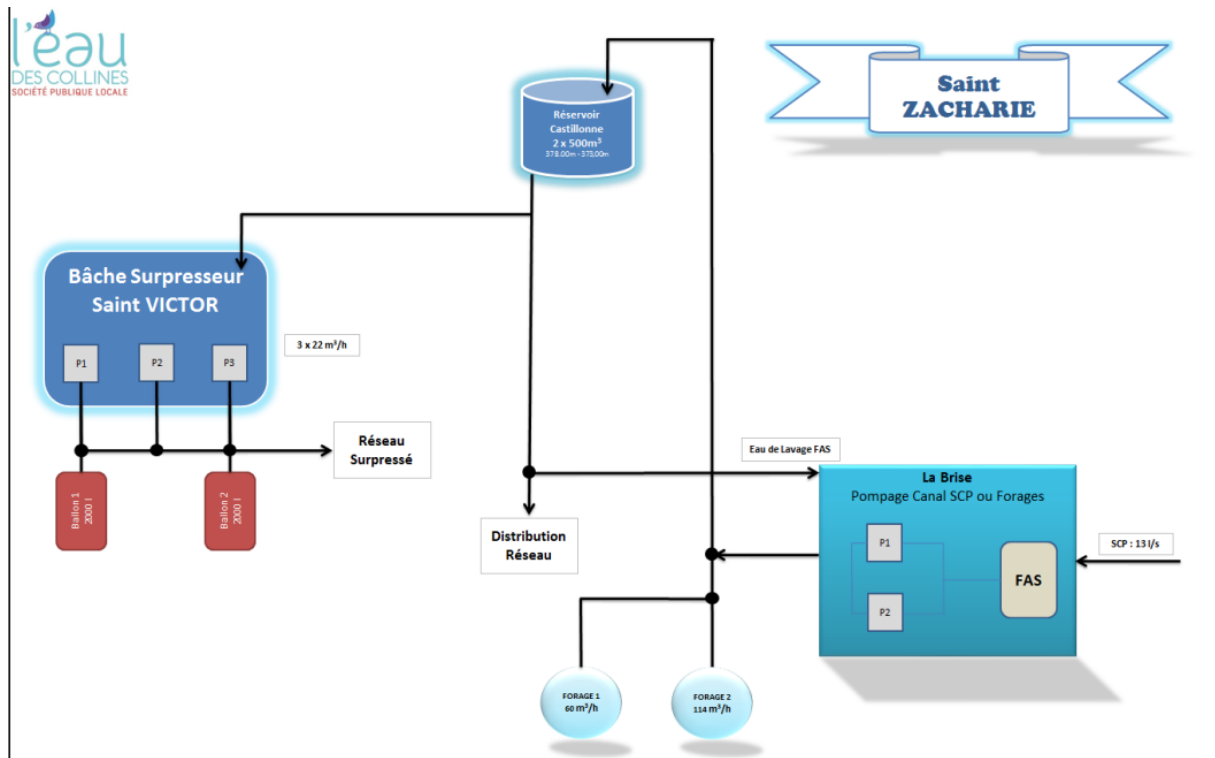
l'eau
DES COLLINES
SOCIÉTÉ PUBLIQUE LOCALE

Réservoir Castillonne $2 \times 500m^3$
378.00m - 373.00m

Saint ZACHARIE

Bâche Surpresseur Saint VICTOR

P1
P2
P3

$3 \times 22$ m³/h

Réseau Surpressé

Ballon 1 2000 l
Ballon 2 2000 l

Eau de Lavage FAS

La Brise
Pompage Canal SCP ou Forages

Distribution Réseau

P1
P2
FAS

SCP : 13 l/s

FORAGE 1
60 m³/h

FORAGE 2
114 m³/h